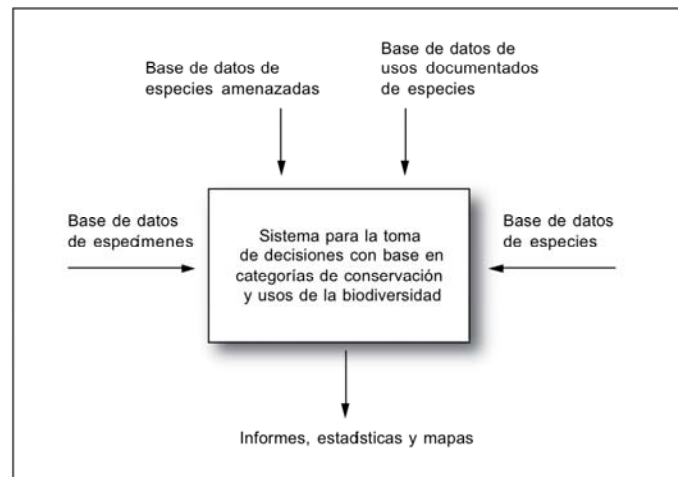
Base de datos de especies amenazadas

Base de datos de usos documentados de especies

Base de datos de especímenes

Sistema para la toma de decisiones con base en categorías de conservación y usos de la biodiversidad

Base de datos de especies

Informes, estadísticas y mapas